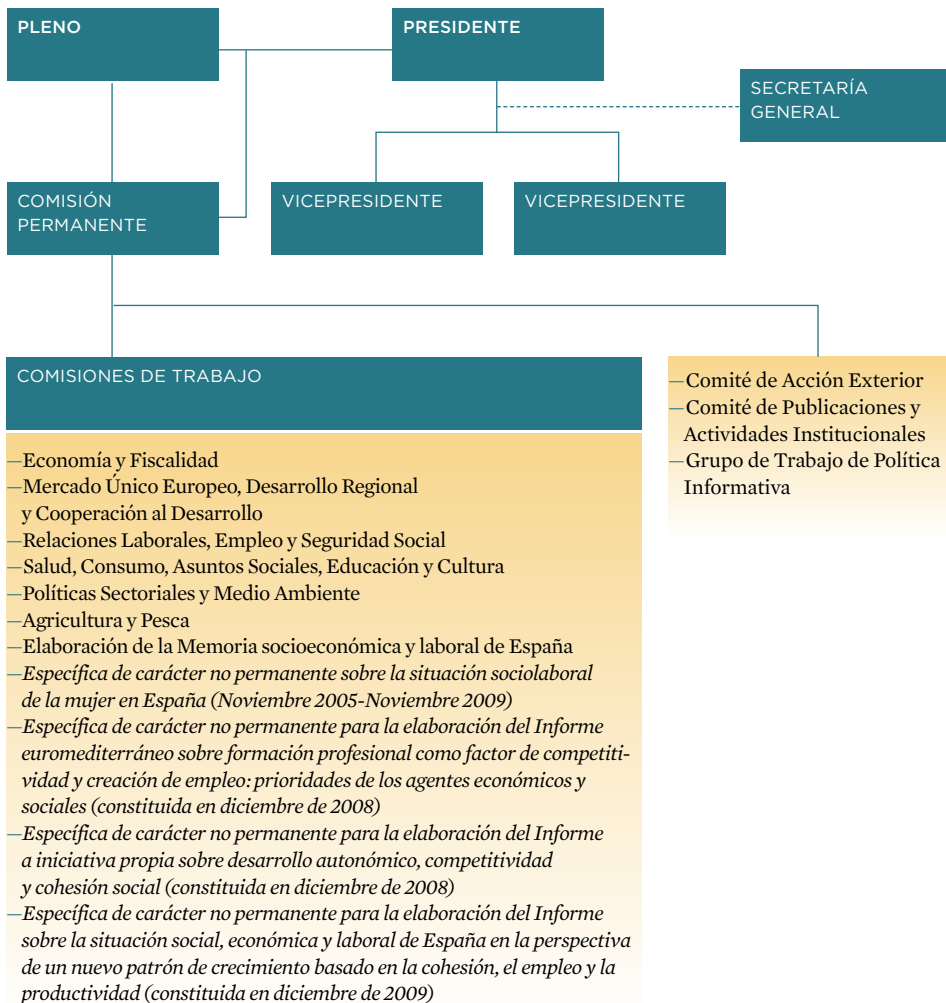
PLENO

PRESIDENTE

SECRETARÍA GENERAL

COMISIÓN PERMANENTE

VICEPRESIDENTE

VICEPRESIDENTE

COMISIONES DE TRABAJO

—Economía y Fiscalidad
—Mercado Único Europeo, Desarrollo Regional y Cooperación al Desarrollo
—Relaciones Laborales, Empleo y Seguridad Social
—Salud, Consumo, Asuntos Sociales, Educación y Cultura
—Políticas Sectoriales y Medio Ambiente
—Agricultura y Pesca
—Elaboración de la Memoria socioeconómica y laboral de España
—*Específica de carácter no permanente sobre la situación sociolaboral de la mujer en España (Noviembre 2005-Noviembre 2009)*
—*Específica de carácter no permanente para la elaboración del Informe euromediterráneo sobre formación profesional como factor de competitividad y creación de empleo: prioridades de los agentes económicos y sociales (constituida en diciembre de 2008)*
—*Específica de carácter no permanente para la elaboración del Informe a iniciativa propia sobre desarrollo autonómico, competitividad y cohesión social (constituida en diciembre de 2008)*
—*Específica de carácter no permanente para la elaboración del Informe sobre la situación social, económica y laboral de España en la perspectiva de un nuevo patrón de crecimiento basado en la cohesión, el empleo y la productividad (constituida en diciembre de 2009)*

—Comité de Acción Exterior
—Comité de Publicaciones y Actividades Institucionales
—Grupo de Trabajo de Política Informativa